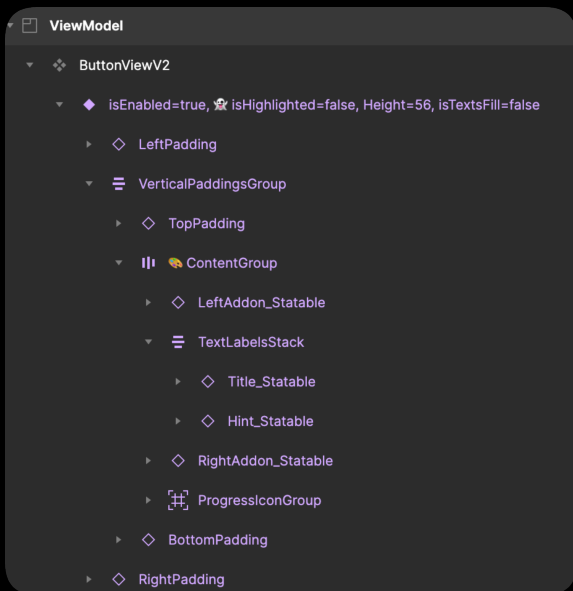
ViewModel

ButtonViewV2

isEnabled=true, 👻 isHighlighted=false, Height=56, isTextsFill=false

LeftPadding

VerticalPaddingsGroup

TopPadding

🎨 ContentGroup

LeftAddon_Statable

TextLabelsStack

Title_Statable

Hint_Statable

RightAddon_Statable

ProgressIconGroup

BottomPadding

RightPadding